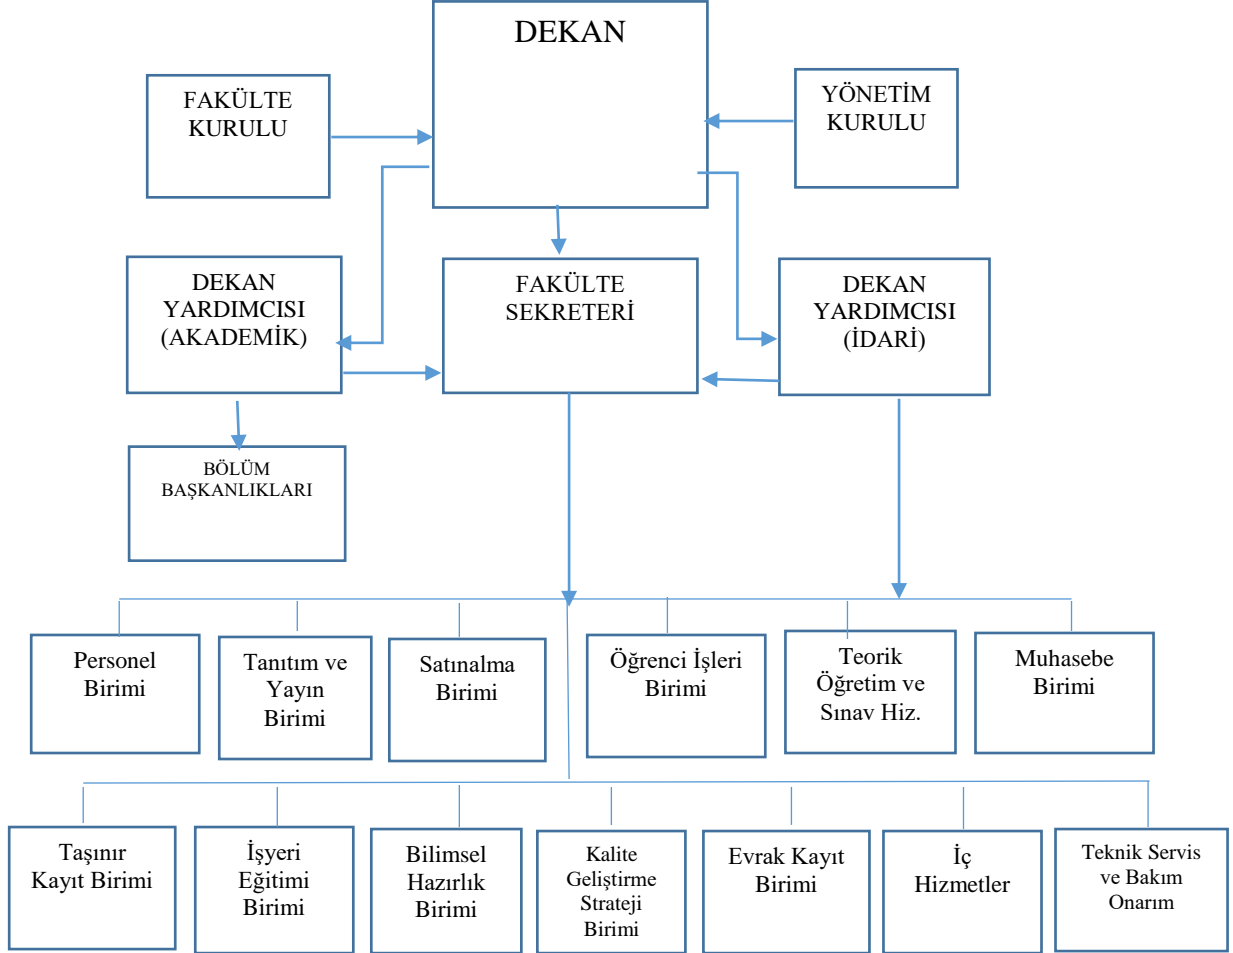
DEKAN

FAKÜLTE KURULU

YÖNETİM KURULU

DEKAN YARDIMCISI (AKADEMİK)

FAKÜLTE SEKRETERİ

DEKAN YARDIMCISI (İDARİ)

BÖLÜM BAŞKANLIKLARI

Personel Birimi

Tanıtım ve Yayın Birimi

Satınalma Birimi

Öğrenci İşleri Birimi

Teorik Öğretim ve Sınav Hiz.

Muhasebe Birimi

Taşınır Kayıt Birimi

İşyeri Eğitimi Birimi

Bilimsel Hazırlık Birimi

Kalite Geliştirme Strateji Birimi

Evrak Kayıt Birimi

İç Hizmetler

Teknik Servis ve Bakım Onarım